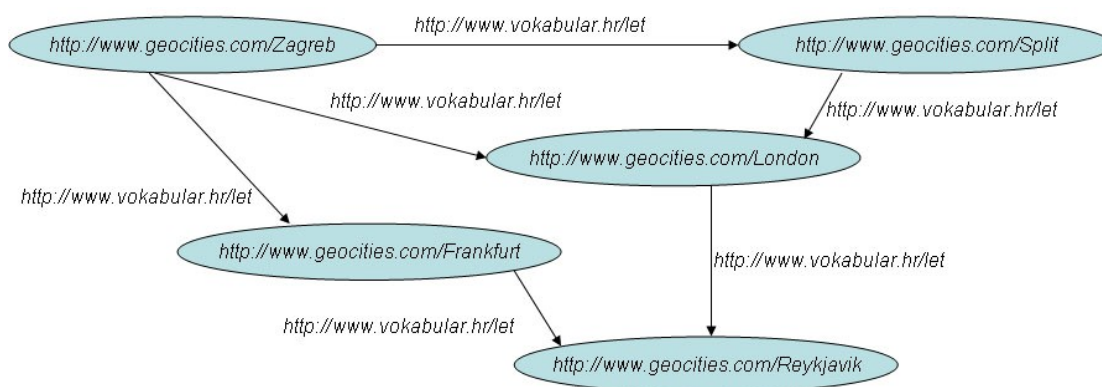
http://www.geocities.com/Zagreb

http://www.vokabular.hr/let

http://www.geocities.com/Split

http://www.vokabular.hr/let

http://www.vokabular.hr/let

http://www.geocities.com/London

http://www.vokabular.hr/let

http://www.geocities.com/Frankfurt

http://www.vokabular.hr/let

http://www.vokabular.hr/let

http://www.geocities.com/Reykjavik